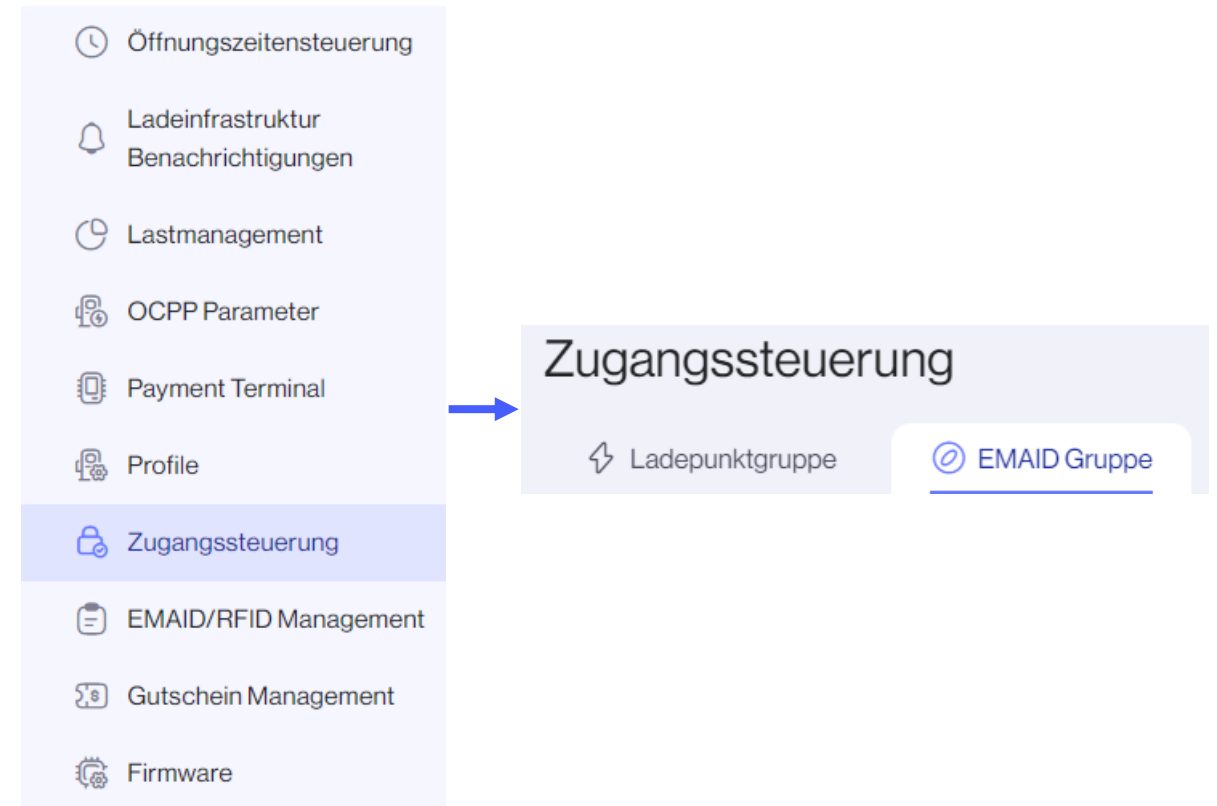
Öffnungszeitensteuerung

Ladeinfrastruktur Benachrichtigungen

Lastmanagement

OCPP Parameter

Payment Terminal

Profile

Zugangssteuerung

EMAID/RFID Management

Gutschein Management

Firmware

Zugangssteuerung

Ladepunktgruppe

EMAID Gruppe